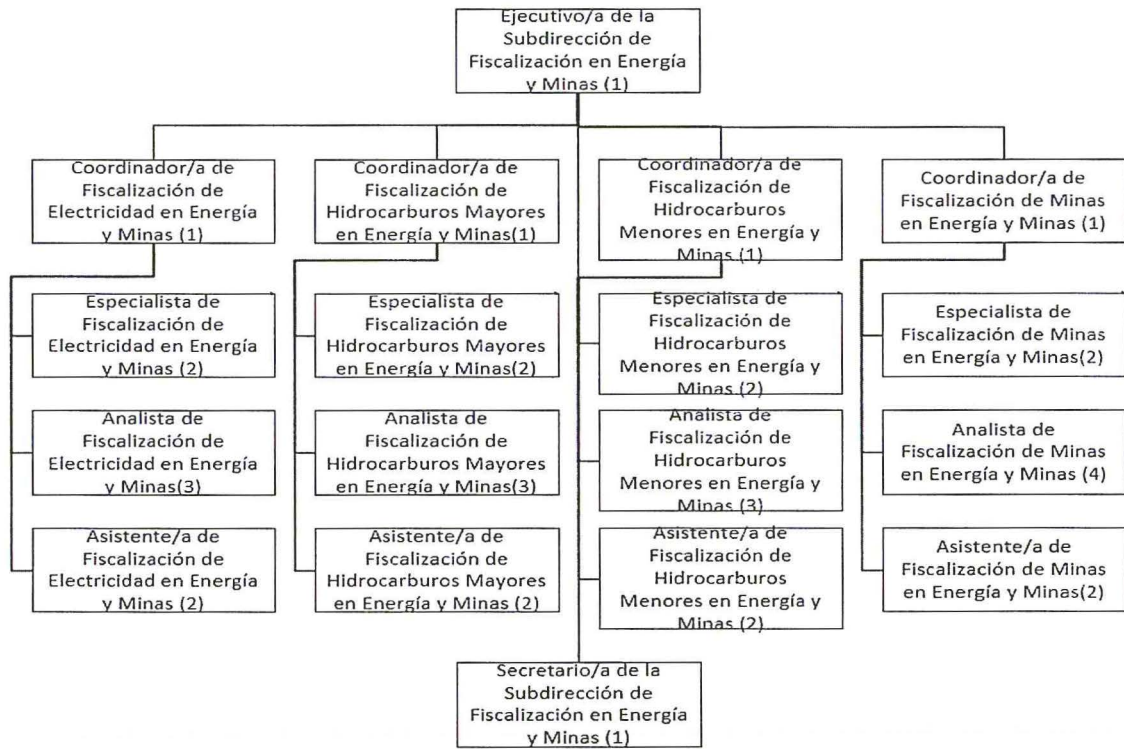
Ejecutivo/a de la Subdirección de Fiscalización en Energía y Minas (1)

Coordinador/a de Fiscalización de Electricidad en Energía y Minas (1)

Especialista de Fiscalización de Electricidad en Energía y Minas (2)

Analista de Fiscalización de Electricidad en Energía y Minas(3)

Asistente/a de Fiscalización de Electricidad en Energía y Minas (2)

Coordinador/a de Fiscalización de Hidrocarburos Mayores en Energía y Minas(1)

Especialista de Fiscalización de Hidrocarburos Mayores en Energía y Minas(2)

Analista de Fiscalización de Hidrocarburos Mayores en Energía y Minas(3)

Asistente/a de Fiscalización de Hidrocarburos Mayores en Energía y Minas (2)

Coordinador/a de Fiscalización de Hidrocarburos Menores en Energía y Minas (1)

Especialista de Fiscalización de Hidrocarburos Menores en Energía y Minas (2)

Analista de Fiscalización de Hidrocarburos Menores en Energía y Minas (3)

Asistente/a de Fiscalización de Hidrocarburos Menores en Energía y Minas (2)

Coordinador/a de Fiscalización de Minas en Energía y Minas (1)

Especialista de Fiscalización de Minas en Energía y Minas(2)

Analista de Fiscalización de Minas en Energía y Minas (4)

Asistente/a de Fiscalización de Minas en Energía y Minas(2)

Secretario/a de la Subdirección de Fiscalización en Energía y Minas (1)